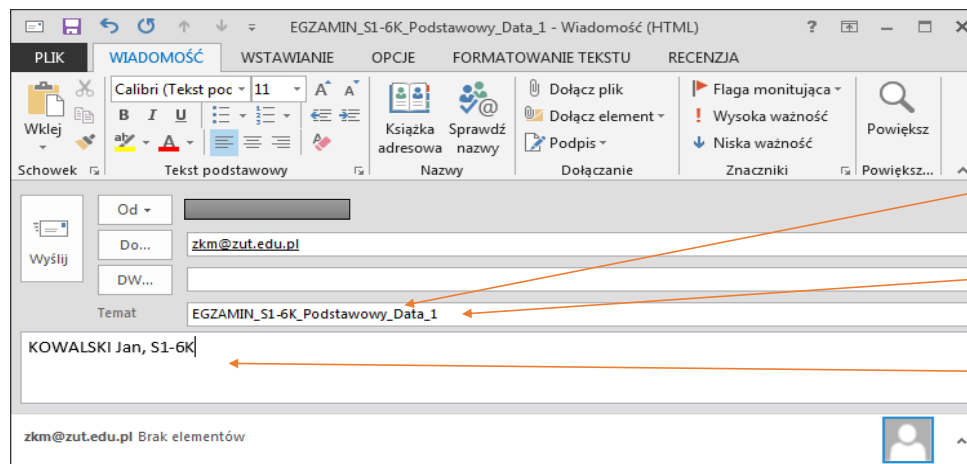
EGZAMIN_S1-6K_Podstawowy_Data_1 - Wiadomość (HTML)

?

PLIK WIADOMOŚĆ WSTAWIANIE OPCJE FORMATOWANIE TEKSTU RECENZJA

Wklej
Schowek

Calibri (Tekst poc 11
B I U
Tekst podstawowy

Książka adresowa
Sprawdź nazwy
Nazwy

Dołącz plik
Dołącz element
Podpis
Dołączanie

Flaga monitująca
Wysoka ważność
Niska ważność
Znaczniki

Powiększ
Powiększ...

Wyślij

Od
Do...
zkm@zut.edu.pl
DW...
Temat
EGZAMIN_S1-6K_Podstawowy_Data_1

KOWALSKI Jan, S1-6K

zkm@zut.edu.pl Brak elementów